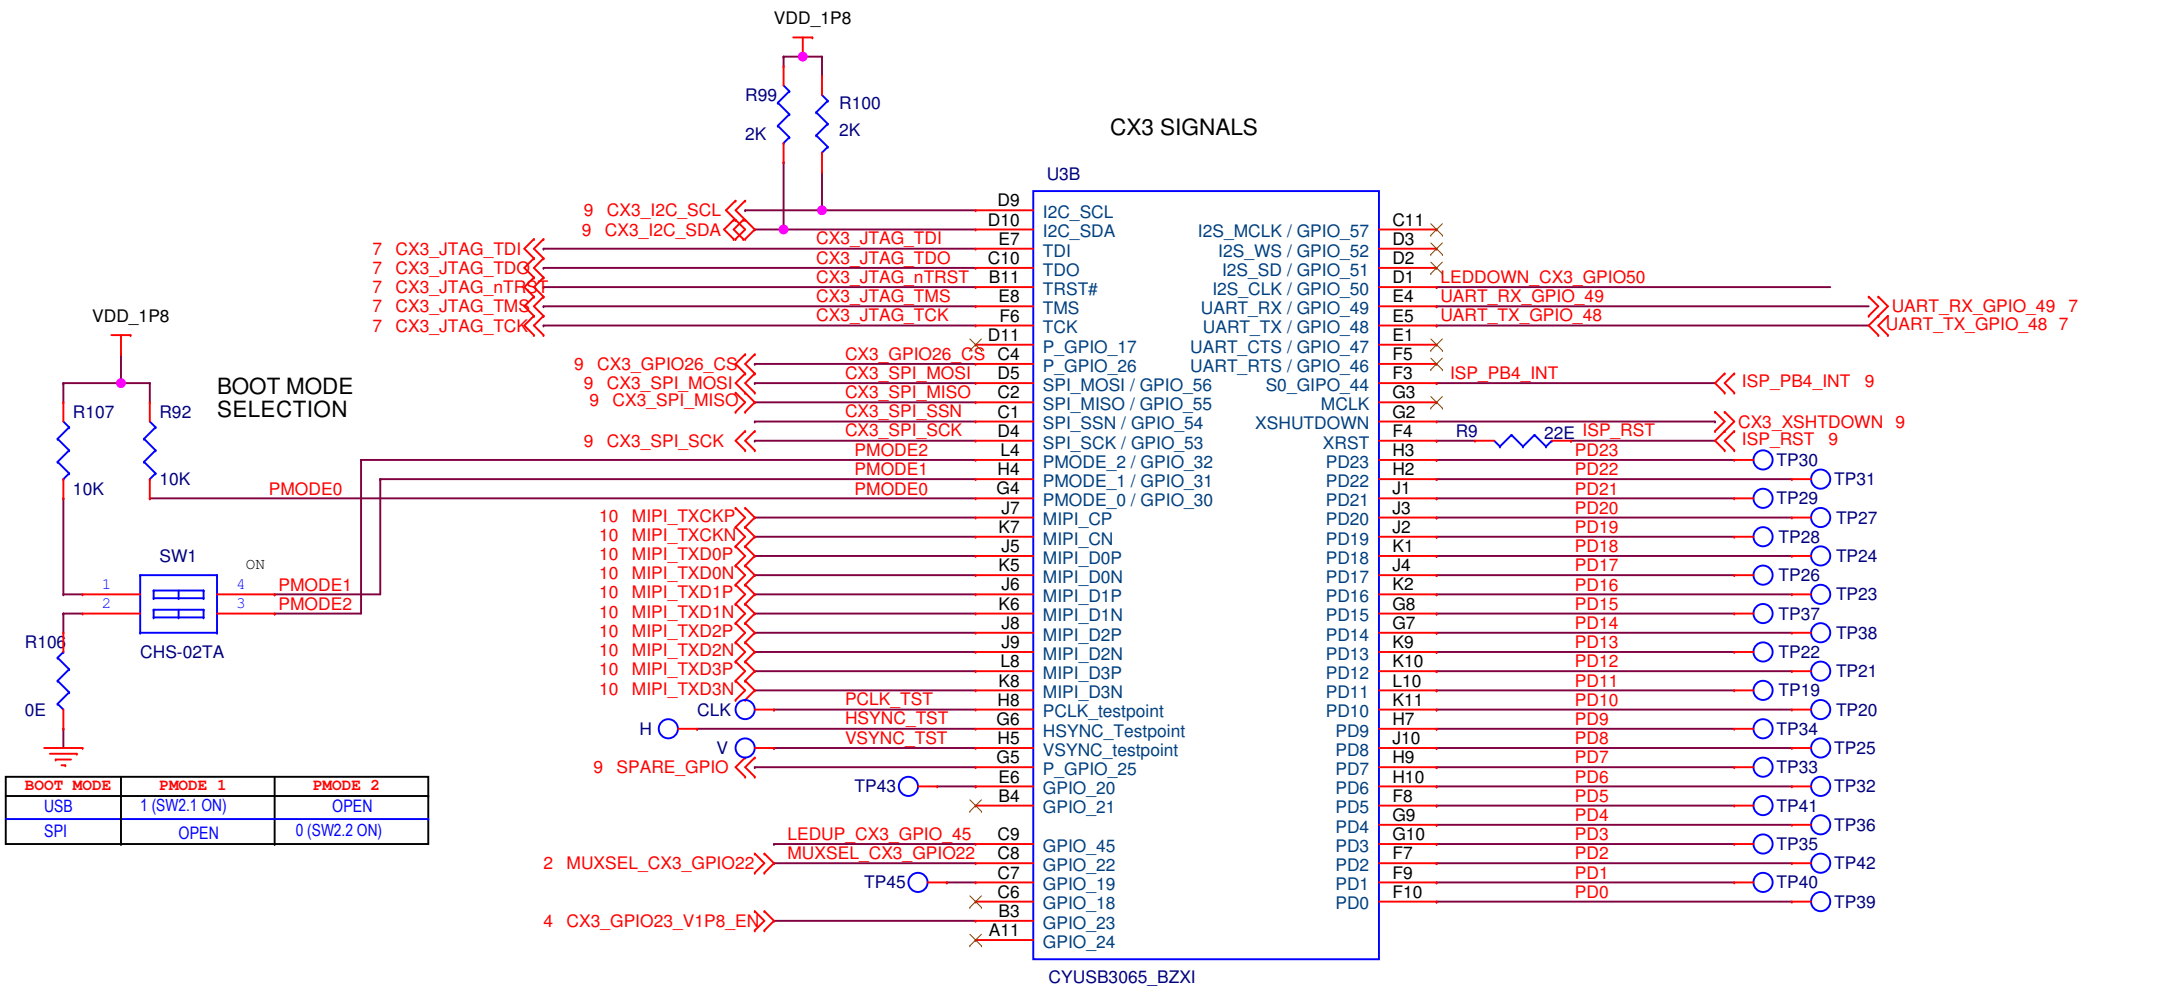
VDD_1P8

R99
2K

R100
2K

CX3 SIGNALS

U3B

9 CX3_I2C_SCL
9 CX3_I2C_SDA
7 CX3_JTAG_TDI
7 CX3_JTAG_TDO
7 CX3_JTAG_nTRST
7 CX3_JTAG_TMS
7 CX3_JTAG_TCK

CX3_JTAG_TDI
CX3_JTAG_TDO
CX3_JTAG_nTRST
CX3_JTAG_TMS
CX3_JTAG_TCK

D9 I2C_SCL
D10 I2C_SDA
E7 TDI
C10 TDO
B11 TRST#
E8 TMS
F6 TCK
D11 P_GPIO_17
C4 P_GPIO_26
D5 SPI_MOSI / GPIO_56
C2 SPI_MISO / GPIO_55
C1 SPI_SSN / GPIO_54
D4 SPI_SCK / GPIO_53
L4 PMODE_2 / GPIO_32
H4 PMODE_1 / GPIO_31
G4 PMODE_0 / GPIO_30
J7 MIPI_CP
K7 MIPI_CN
J5 MIPI_D0P
K5 MIPI_D0N
J6 MIPI_D1P
K6 MIPI_D1N
J8 MIPI_D2P
J9 MIPI_D2N
L8 MIPI_D3P
K8 MIPI_D3N
H8 PCLK_testpoint
G6 HSYNC_Testpoint
H5 VSYNC_testpoint
G5 P_GPIO_25
E6 GPIO_20
B4 GPIO_21
C9
C8 GPIO_45
C7 GPIO_22
C6 GPIO_19
B3 GPIO_18
A11 GPIO_23
GPIO_24

VDD_1P8
BOOT MODE SELECTION
R107
10K
R92
10K
PMODE0
SW1
ON
1 4 PMODE1
2 3 PMODE2
CHS-02TA
R106
0E

| BOOT MODE | PMODE 1 | PMODE 2 |
|---|---|---|
| USB | 1 (SW2.1 ON) | OPEN |
| SPI | OPEN | 0 (SW2.2 ON) |

9 CX3_GPIO26_CS
9 CX3_SPI_MOSI
9 CX3_SPI_MISO
9 CX3_SPI_SCK
CX3_GPIO26_CS
CX3_SPI_MOSI
CX3_SPI_MISO
CX3_SPI_SSN
CX3_SPI_SCK
PMODE2
PMODE1
PMODE0
10 MIPI_TXCKP
10 MIPI_TXCKN
10 MIPI_TXD0P
10 MIPI_TXD0N
10 MIPI_TXD1P
10 MIPI_TXD1N
10 MIPI_TXD2P
10 MIPI_TXD2N
10 MIPI_TXD3P
10 MIPI_TXD3N
PCLK_TST
HSYNC_TST
VSYNC_TST
CLK
H
V
9 SPARE_GPIO
TP43
LEDUP_CX3_GPIO_45
MUXSEL_CX3_GPIO22
2 MUXSEL_CX3_GPIO22
TP45
4 CX3_GPIO23_V1P8_EN
CYUSB3065_BZXI

I2S_MCLK / GPIO_57 C11
I2S_WS / GPIO_52 D3
I2S_SD / GPIO_51 D2
I2S_CLK / GPIO_50 D1
UART_RX / GPIO_49 E4
UART_TX / GPIO_48 E5
UART_CTS / GPIO_47 E1
UART_RTS / GPIO_46 F5
S0_GPIO_44 F3
MCLK G3
G2
XSHUTDOWN F4
XRST H3
PD23 H2
PD22 J1
PD21 J3
PD20 J2
PD19 K1
PD18 J4
PD17 K2
PD16 G8
PD15 G7
PD14 K9
PD13 K10
PD12 L10
PD11 K11
PD10 H7
PD9 J10
PD8 H9
PD7 H10
PD6 F8
PD5 G9
PD4 G10
PD3 F7
PD2 F9
PD1 F10
PD0

LEDDOWN_CX3_GPIO50
UART_RX_GPIO_49
UART_TX_GPIO_48
UART_RX_GPIO_49 7
UART_TX_GPIO_48 7
ISP_PB4_INT
ISP_PB4_INT 9
CX3_XSHTDOWN 9
R9 22E ISP_RST
ISP_RST 9
PD23 TP30
PD22 TP31
PD21 TP29
PD20 TP27
PD19 TP28
PD18 TP24
PD17 TP26
PD16 TP23
PD15 TP37
PD14 TP38
PD13 TP22
PD12 TP21
PD11 TP19
PD10 TP20
PD9 TP34
PD8 TP25
PD7 TP33
PD6 TP32
PD5 TP41
PD4 TP36
PD3 TP35
PD2 TP42
PD1 TP40
PD0 TP39